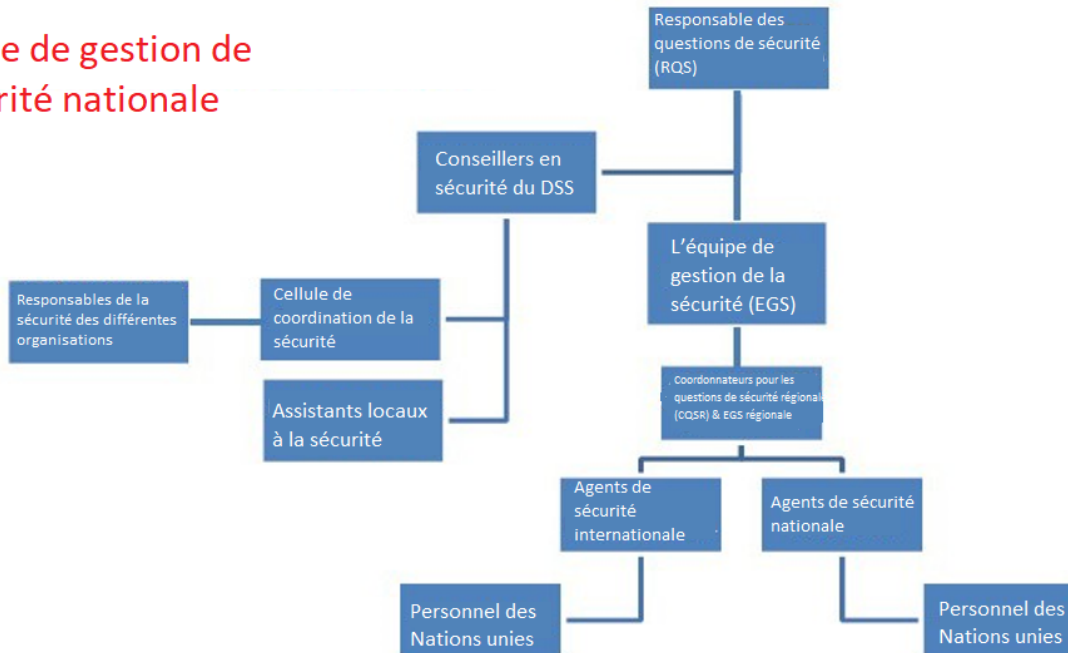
e de gestion de
rité nationale

Responsable des questions de sécurité (RQS)

Conseillers en sécurité du DSS

L'équipe de gestion de la sécurité (EGS)

Responsables de la sécurité des différentes organisations

Cellule de coordination de la sécurité

Assistants locaux à la sécurité

Coordonnateurs pour les questions de sécurité régional (CQSR) & EGS régionale

Agents de sécurité internationale

Agents de sécurité nationale

Personnel des Nations unies

Personnel des Nations unies